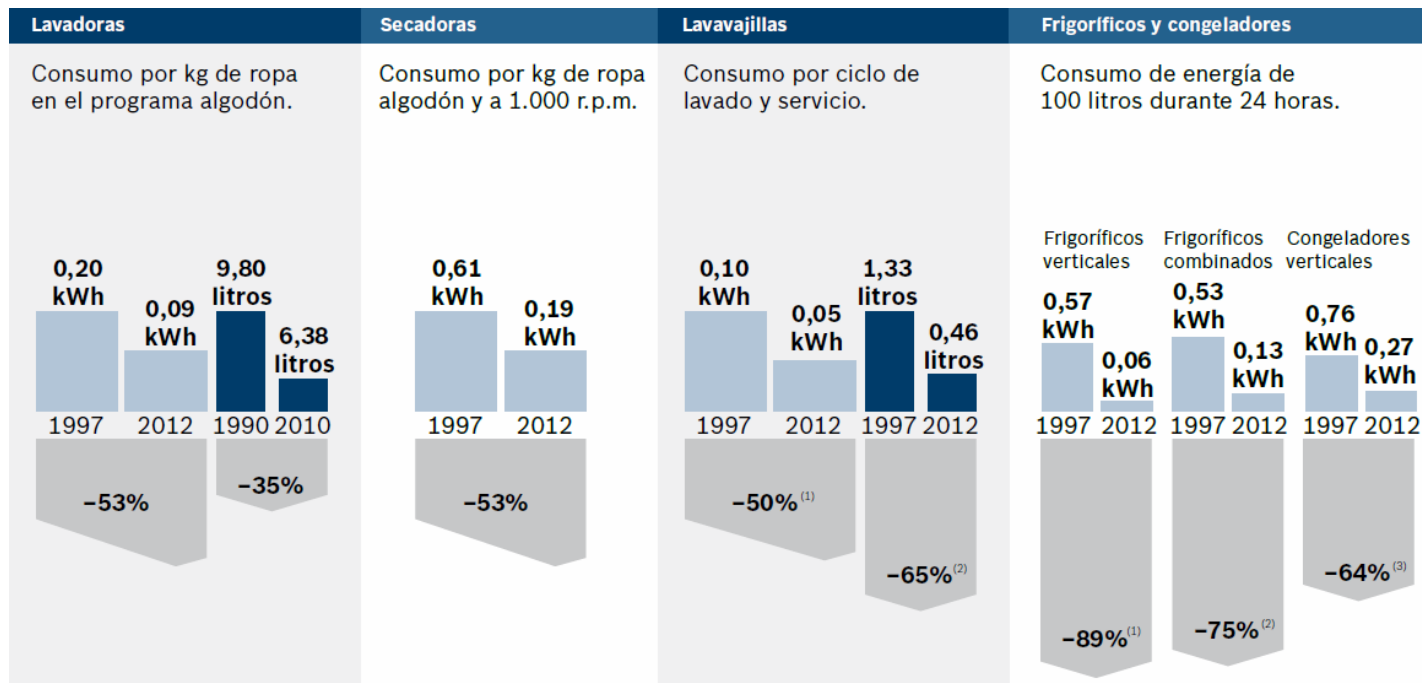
Lavadoras

Consumo por kg de ropa en el programa algodón.

0,20 kWh
0,09 kWh
9,80 litros
6,38 litros

1997 2012 1990 2010

–53%
–35%

Secadoras

Consumo por kg de ropa algodón y a 1.000 r.p.m.

0,61 kWh
0,19 kWh

1997 2012

–53%

Lavavajillas

Consumo por ciclo de lavado y servicio.

0,10 kWh
0,05 kWh
1,33 litros
0,46 litros

1997 2012 1997 2012

–50%$^{(1)}$
–65%$^{(2)}$

Frigoríficos y congeladores

Consumo de energía de 100 litros durante 24 horas.

Frigoríficos verticales
Frigoríficos combinados
Congeladores verticales

0,57 kWh
0,06 kWh
0,53 kWh
0,13 kWh
0,76 kWh
0,27 kWh

1997 2012 1997 2012 1997 2012

–89%$^{(1)}$
–75%$^{(2)}$
–64%$^{(3)}$